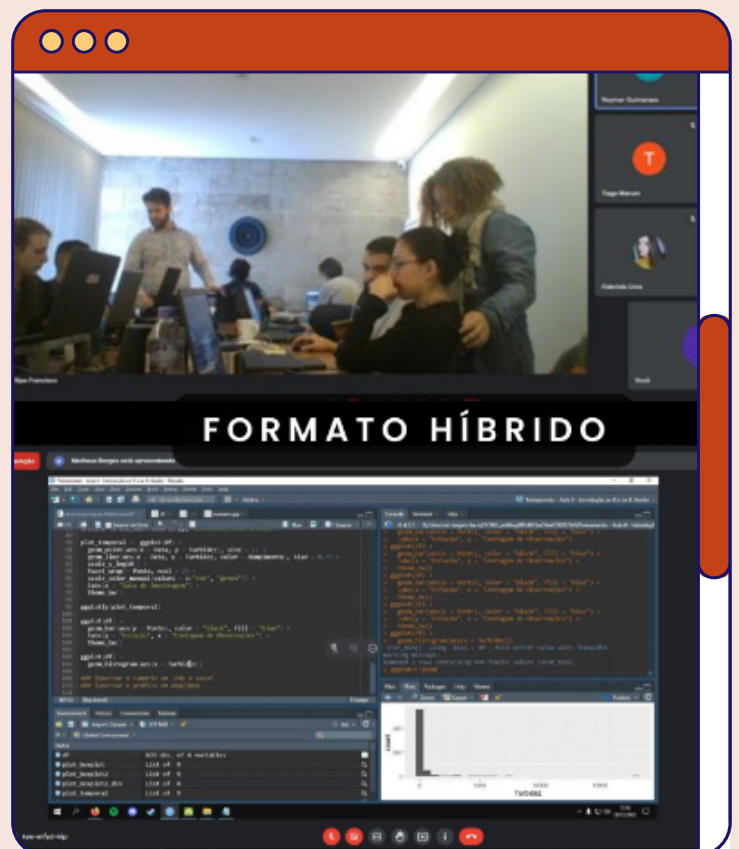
Reymer Guimaraes

T

Tiago Marum

Gabriela Lima

Filipe Francisco

Você

FORMATO HÍBRIDO

Matheus Borges está apresentando

plot_temporal <- ggplot(df,
geom_point(aes(x = data, y = TwdSdd)) +
geom_line(aes(x = data, y = TwdSdd)) +
scale_y_log10() +
facet_wrap(~ Fonte, ncol = 2) +
labs(title = "Taxa de Amostragem") +
theme_bw()

ggplotly(plot_temporal)

ggplot(df) +
geom_bar(aes(x = Fonte), color = "black", fill = "blue") +
labs(x = "Estação", y = "Contagem de Observações") +
theme_bw()

ggplot(df) +
geom_histogram(aes(x = TwdSdd))

### Exportar o tabela em .csv e excel
### Exportar o gráfico em png/jpeg

Environment History Connections Tutorial

Import Dataset

Global Environment

Data
df 635 obs. of 6 variables
plot_boxplot1 List of 9
plot_boxplot2 List of 9
plot_boxplot_div List of 9
plot_temporal List of 9

Console Terminal Jobs

geom_bar(aes(x = Fonte), color = "black", fill = "blue") +
labs(x = "Estação", y = "Contagem de Observações") +
theme_bw()
ggplot(df) +
geom_histogram(aes(x = TwdSdd))
`stat_bin()` using `bins = 30`. Pick better value with `binwidth`.

Files Plots Packages Help Viewer

Zoom Export Publish

count

TwdSdd

kye-wfyd-nfp